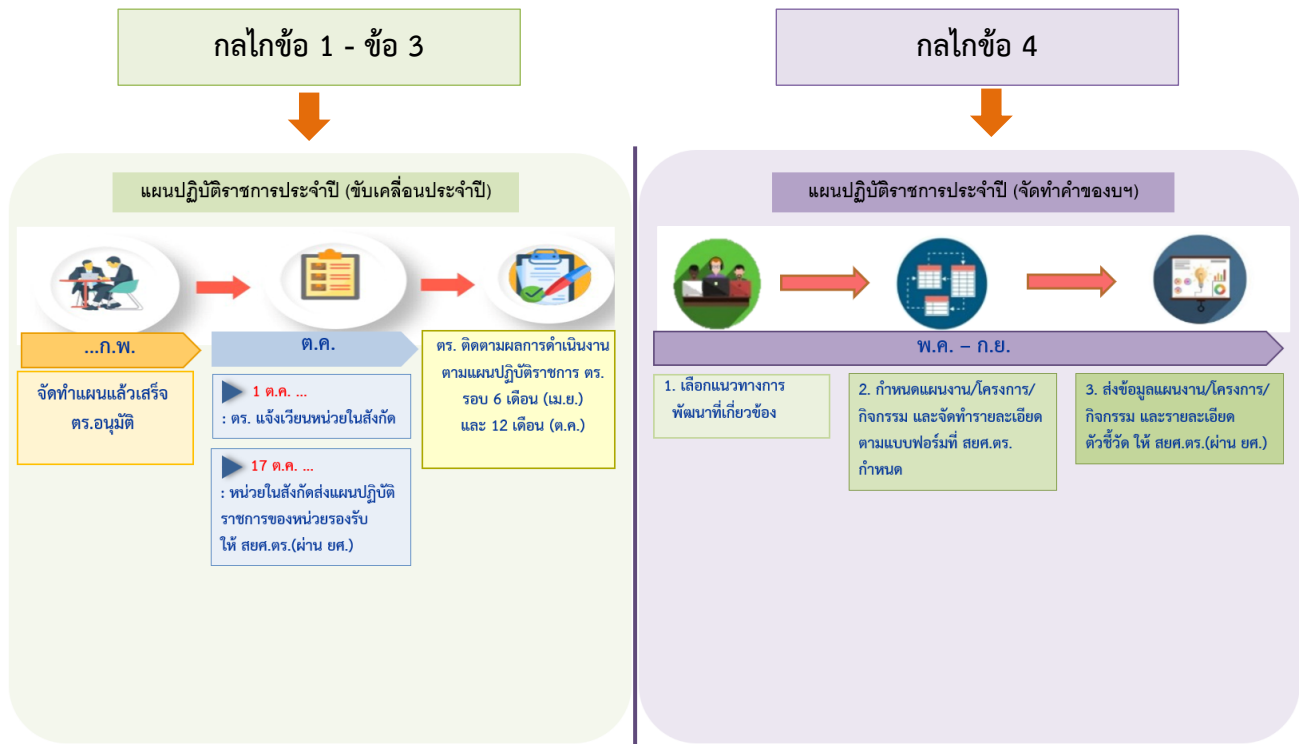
กลไกข้อ 1 - ข้อ 3

กลไกข้อ 4

แผนปฏิบัติราชการประจำปี (ขับเคลื่อนประจำปี)

...ก.พ.

จัดทำแผนแล้วเสร็จ ตร.อนุมัติ

ต.ค.

1 ต.ค. ...
: ตร. แจ้งเวียนหน่วยในสังกัด

17 ต.ค. ...
: หน่วยในสังกัดส่งแผนปฏิบัติราชการของหน่วยรองรับ ให้ สยศ.ตร.(ผ่าน ยศ.)

ตร. ติดตามผลการดำเนินงานตามแผนปฏิบัติราชการ ตร. รอบ 6 เดือน (เม.ย.) และ 12 เดือน (ต.ค.)

แผนปฏิบัติราชการประจำปี (จัดทำคำของบฯ)

พ.ค. – ก.ย.

1. เลือกแนวทางการพัฒนาที่เกี่ยวข้อง

2. กำหนดแผนงาน/โครงการ/กิจกรรม และจัดทำรายละเอียดตามแบบฟอร์มที่ สยศ.ตร. กำหนด

3. ส่งข้อมูลแผนงาน/โครงการ/กิจกรรม และรายละเอียดตัวชี้วัด ให้ สยศ.ตร.(ผ่าน ยศ.)